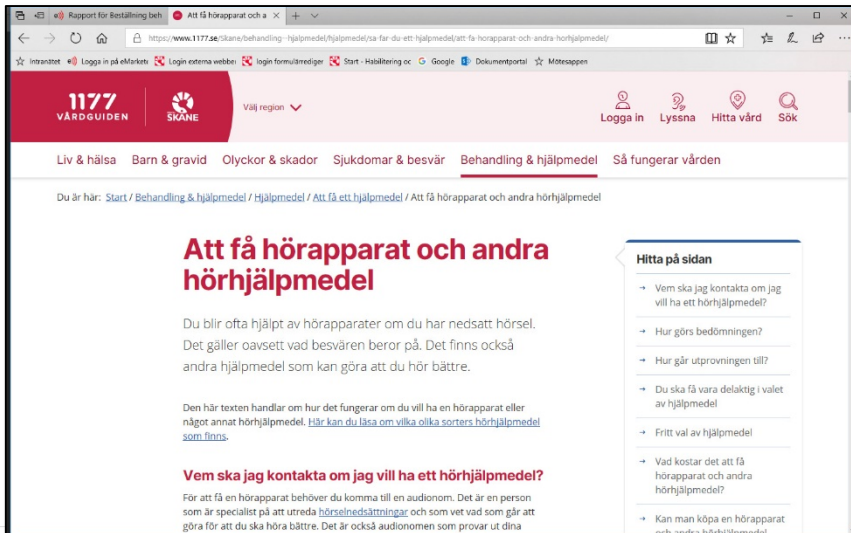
Rapport för Beställning beh
Att få hörapparat och a
https://www.1177.se/skane/behandling--hjalpmedel/hjalpmedel/sa-far-du-ett-hjalpmedel/att-fa-horapparat-och-andra-horhjalpmedel/

Intranätet
Logga in på eMarket
Login externa webbe
login formulärrediger
Start - Habilitering oc
Google
Dokumentportal
Mötesappen

1177 VÅRDGUIDEN
SKÅNE
Välj region
Logga in
Lyssna
Hitta vård
Sök

Liv & hälsa
Barn & gravid
Olyckor & skador
Sjukdomar & besvär
Behandling & hjälpmedel
Så fungerar vården

Du är här: Start / Behandling & hjälpmedel / Hjälpmedel / Att få ett hjälpmedel / Att få hörapparat och andra hörhjälpmedel

# Att få hörapparat och andra hörhjälpmedel

Du blir ofta hjälpt av hörapparater om du har nedsatt hörsel. Det gäller oavsett vad besvären beror på. Det finns också andra hjälpmedel som kan göra att du hör bättre.

Den här texten handlar om hur det fungerar om du vill ha en hörapparat eller något annat hörhjälpmedel. Här kan du läsa om vilka olika sorters hörhjälpmedel som finns.

## Vem ska jag kontakta om jag vill ha ett hörhjälpmedel?

För att få en hörapparat behöver du komma till en audionom. Det är en person som är specialist på att utreda hörselnedsättningar och som vet vad som går att göra för att du ska höra bättre. Det är också audionomen som provar ut dina

Hitta på sidan
→ Vem ska jag kontakta om jag vill ha ett hörhjälpmedel?
→ Hur görs bedömningen?
→ Hur går utprovningen till?
→ Du ska få vara delaktig i valet av hjälpmedel
→ Fritt val av hjälpmedel
→ Vad kostar det att få hörapparat och andra hörhjälpmedel?
→ Kan man köpa en hörapparat och andra hörhjälpmedel